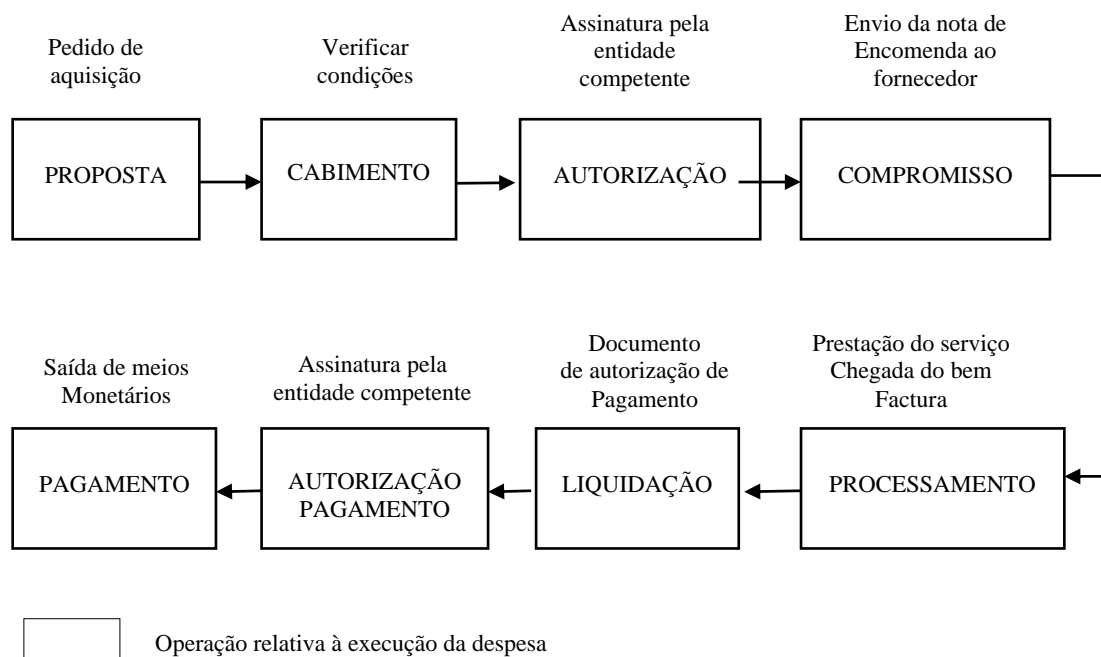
Pedido de aquisição

PROPOSTA

Verificar condições

CABIMENTO

Assinatura pela entidade competente

AUTORIZAÇÃO

Envio da nota de Encomenda ao fornecedor

COMPROMISSO

Prestação do serviço
Chegada do bem
Factura

PROCESSAMENTO

Documento de autorização de Pagamento

LIQUIDAÇÃO

Assinatura pela entidade competente

AUTORIZAÇÃO PAGAMENTO

Saída de meios Monetários

PAGAMENTO

Operação relativa à execução da despesa